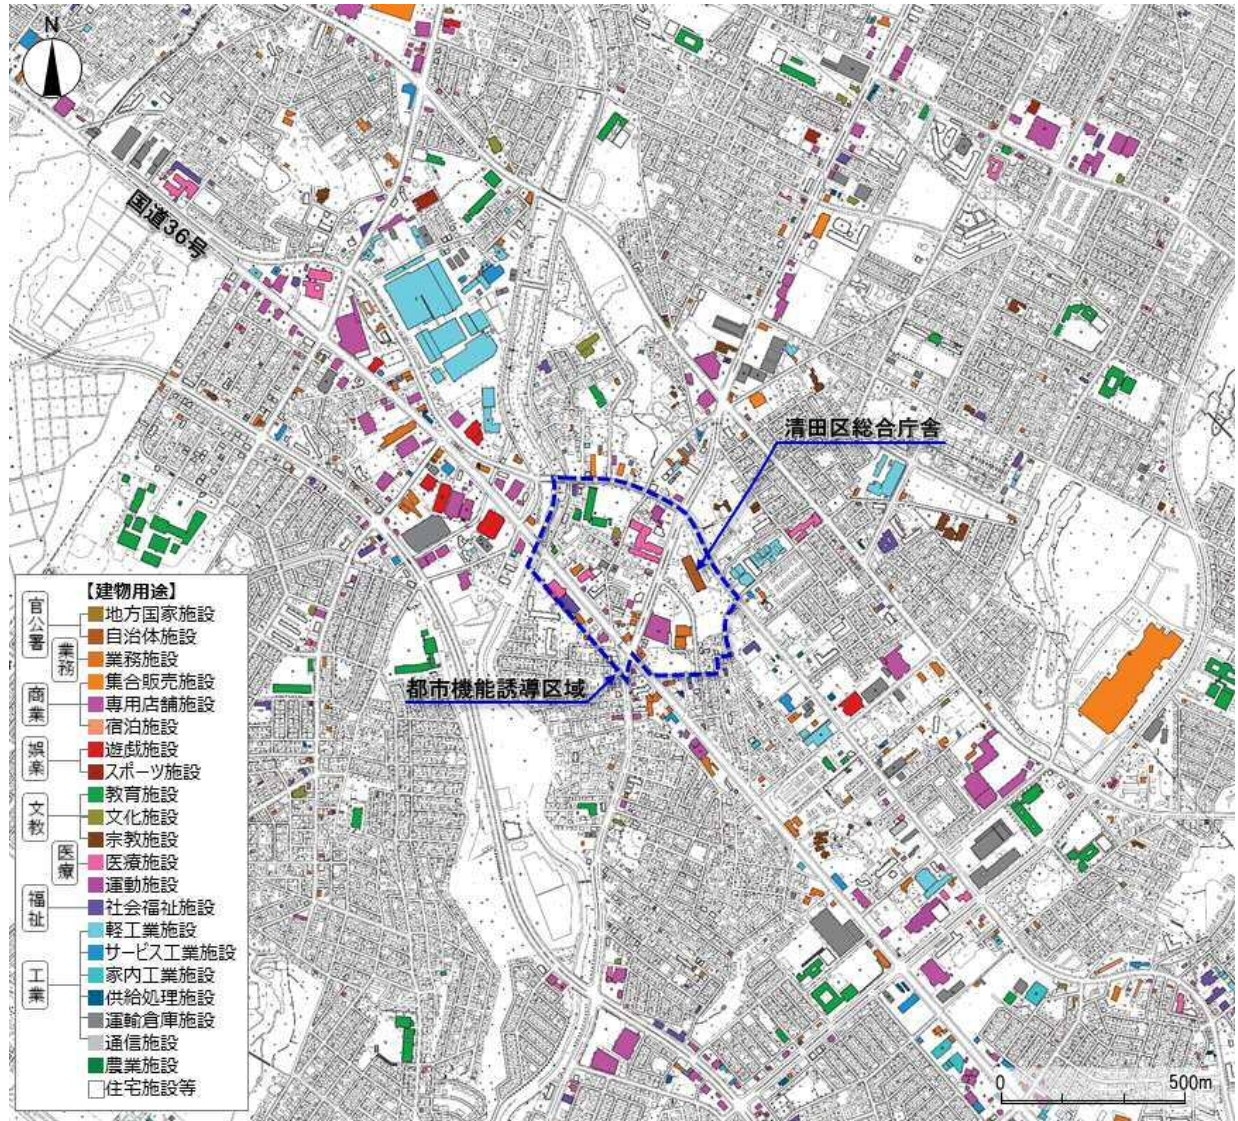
N

国道36号

清田区総合庁舎

都市機能誘導区域

【建物用途】
官公署
地方国家施設
自治体施設
業務
業務施設
商業
集合販売施設
専用店舗施設
宿泊施設
娯楽
遊戯施設
スポーツ施設
文教
教育施設
文化施設
宗教施設
医療
医療施設
運動施設
福祉
社会福祉施設
工業
軽工業施設
サービス工業施設
家内工業施設
供給処理施設
運輸倉庫施設
通信施設
農業施設
住宅施設等

0
500m